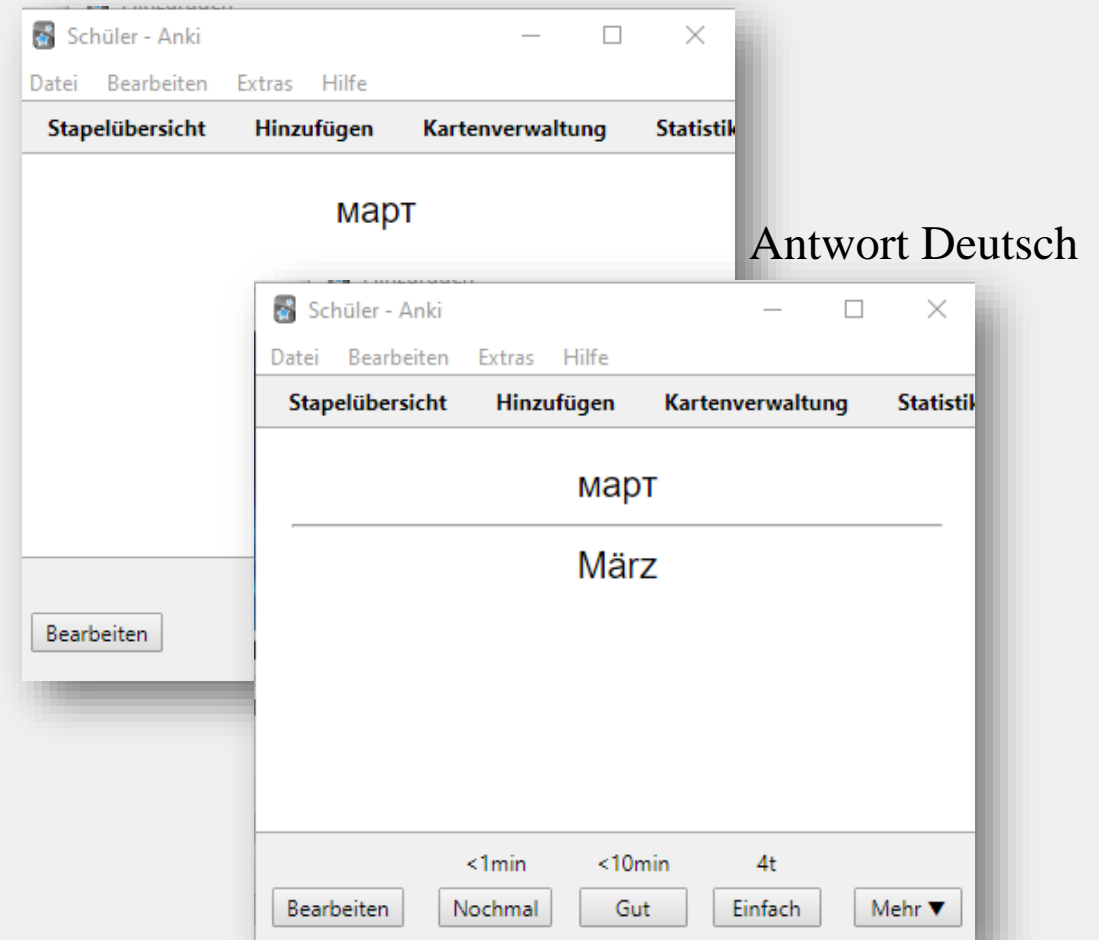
Schüler - Anki

Datei Bearbeiten Extras Hilfe

Stapelübersicht Hinzufügen Kartenverwaltung Statisti

март

Bearbeiten

Antwort Deutsch

Schüler - Anki

Datei Bearbeiten Extras Hilfe

Stapelübersicht Hinzufügen Kartenverwaltung Statisti

март

März

<1min <10min 4t

Bearbeiten Nochmal Gut Einfach Mehr ▼